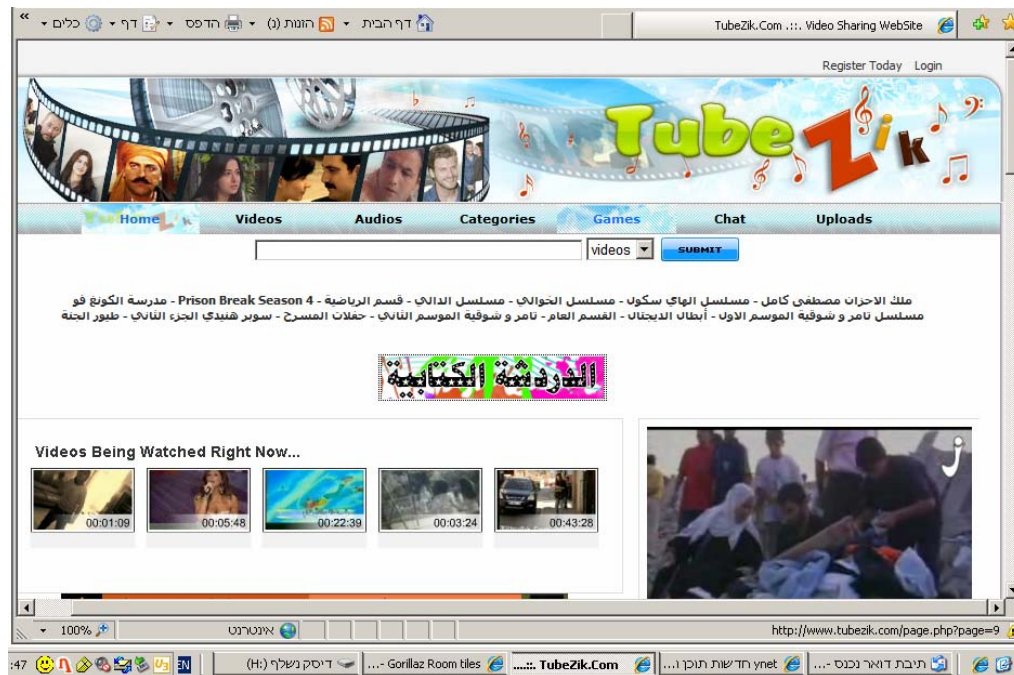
TubeZik.Com .::. Video Sharing WebSite

» כלים ▾ דף ▾ הדפס ▾ הזנות (J) ▾ דף הבית

Register Today Login

TubeZik

Home Videos Audios Categories Games Chat Uploads

videos SUBMIT

ملك الاحزان مصطفى كامل - مسلسل الهاي سكول - مسلسل الحواري - مسلسل الدالي - قسم الرياضية - Prison Break Season 4 - مدرسة الكونغ فو
مسلسل تامر و شوقية الموسم الاول - أبطال الديجتال - القسم العام - تامر و شوقية الموسم الثاني - حفلات المسرح - سوبر هنيدي الجزء الثاني - طيور الجنة

الدردشة الكتابية

Videos Being Watched Right Now...

00:01:09 00:05:48 00:22:39 00:03:24 00:43:28

http://www.tubezik.com/page.php?page=9

100% אינטרנט

:47 EN דיסק נשלף (H:) ...- Gorillaz Room tiles ...:: TubeZik.Com ynet חדשות תוכן ו... תיבת דואר נכנס -...